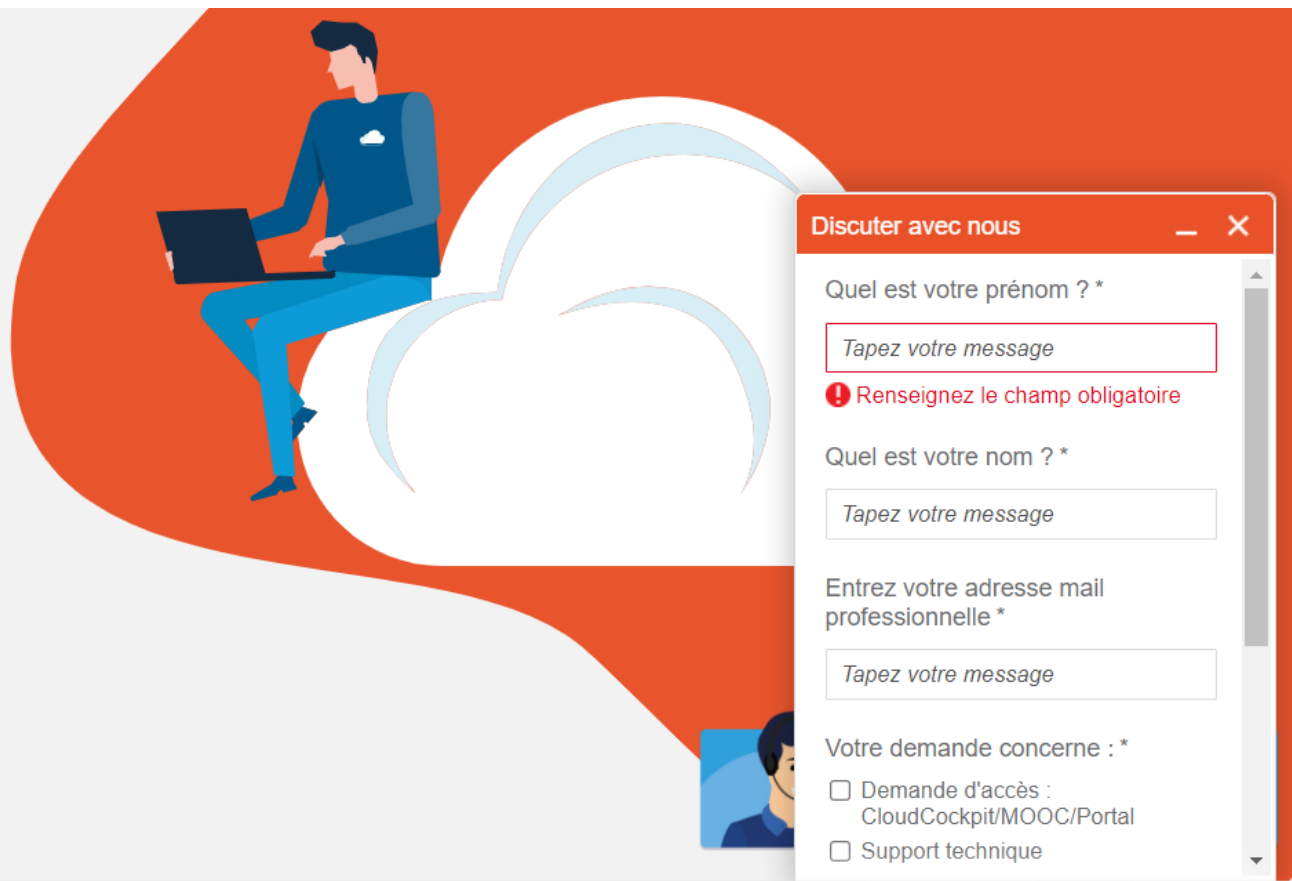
Discuter avec nous

Quel est votre prénom ? *

Tapez votre message

Renseignez le champ obligatoire

Quel est votre nom ? *

Tapez votre message

Entrez votre adresse mail professionnelle *

Tapez votre message

Votre demande concerne : *

Demande d'accès : CloudCockpit/MOOC/Portal

Support technique